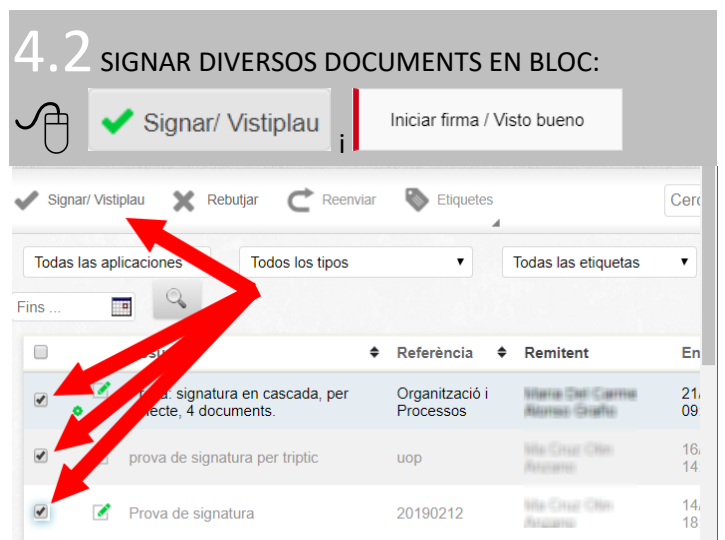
4.2 SIGNAR DIVERSOS DOCUMENTS EN BLOC:

Signar/ Vistiplau i Iniciar firma / Visto bueno

Signar/ Vistiplau Rebutjar Reenviar Etiquetes Cer

Todas las aplicaciones Todos los tipos Todas las etiquetas

Fins ...

| | | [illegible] | Referència | Remitent | En |
|---|---|---|---|---|---|
| | | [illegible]: signatura en cascada, per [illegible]ecte, 4 documents. | Organització i Processos | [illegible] | 21 09 |
| | | prova de signatura per triptic | uop | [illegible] | 16 14 |
| | | Prova de signatura | 20190212 | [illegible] | 14 18 |